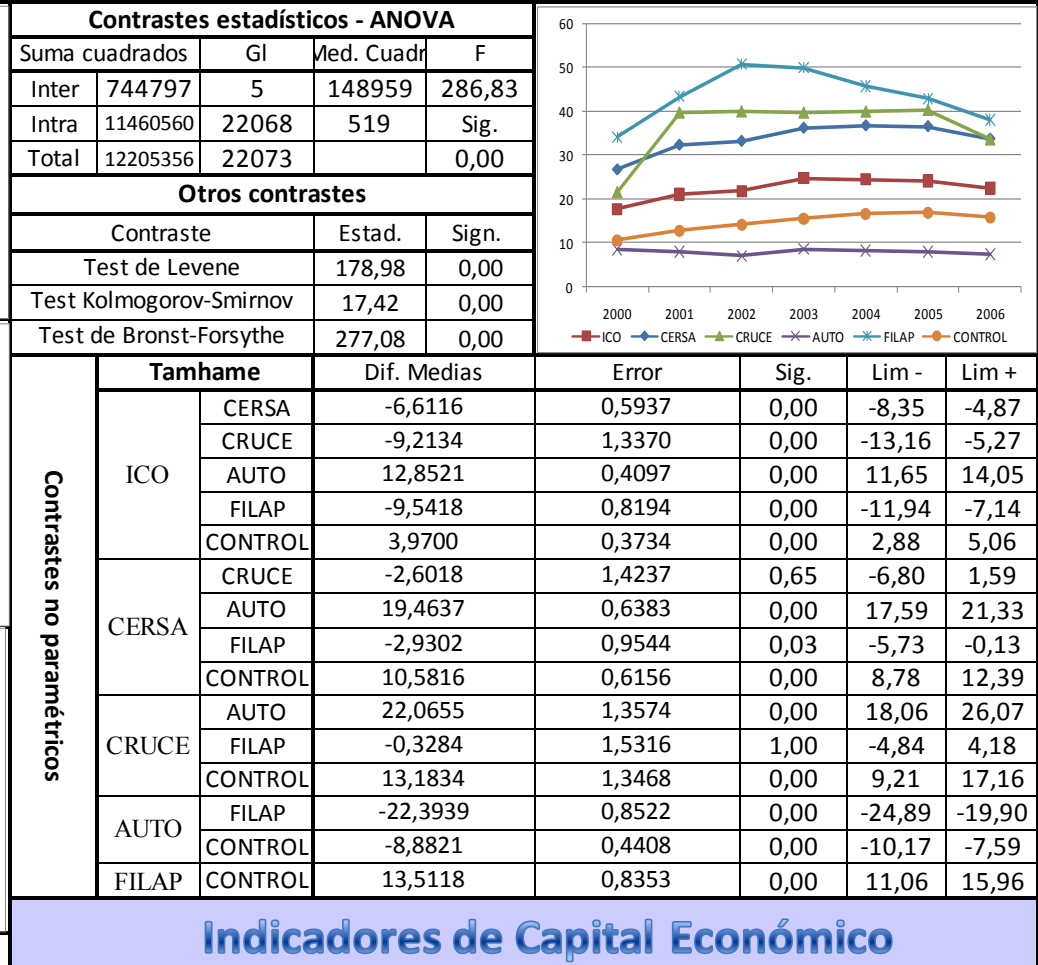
| Contrastes estadísticos - ANOVA | | | | |
|---|---|---|---|---|
| Suma cuadrados | | Gl | Med. Cuadr | F |
| Inter | 744797 | 5 | 148959 | 286,83 |
| Intra | 11460560 | 22068 | 519 | Sig. |
| Total | 12205356 | 22073 | | 0,00 |

| Otros contrastes | | |
|---|---|---|
| Contraste | Estad. | Sign. |
| Test de Levene | 178,98 | 0,00 |
| Test Kolmogorov-Smirnov | 17,42 | 0,00 |
| Test de Bronst-Forsythe | 277,08 | 0,00 |

60
50
40
30
20
10
0
2000 2001 2002 2003 2004 2005 2006
ICO CERSA CRUCE AUTO FILAP CONTROL

Contrastes no paramétricos

| Tamhame | | Dif. Medias | Error | Sig. | Lim - | Lim + |
|---|---|---|---|---|---|---|
| ICO | CERSA | -6,6116 | 0,5937 | 0,00 | -8,35 | -4,87 |
| | CRUCE | -9,2134 | 1,3370 | 0,00 | -13,16 | -5,27 |
| | AUTO | 12,8521 | 0,4097 | 0,00 | 11,65 | 14,05 |
| | FILAP | -9,5418 | 0,8194 | 0,00 | -11,94 | -7,14 |
| | CONTROL | 3,9700 | 0,3734 | 0,00 | 2,88 | 5,06 |
| CERSA | CRUCE | -2,6018 | 1,4237 | 0,65 | -6,80 | 1,59 |
| | AUTO | 19,4637 | 0,6383 | 0,00 | 17,59 | 21,33 |
| | FILAP | -2,9302 | 0,9544 | 0,03 | -5,73 | -0,13 |
| | CONTROL | 10,5816 | 0,6156 | 0,00 | 8,78 | 12,39 |
| CRUCE | AUTO | 22,0655 | 1,3574 | 0,00 | 18,06 | 26,07 |
| | FILAP | -0,3284 | 1,5316 | 1,00 | -4,84 | 4,18 |
| | CONTROL | 13,1834 | 1,3468 | 0,00 | 9,21 | 17,16 |
| AUTO | FILAP | -22,3939 | 0,8522 | 0,00 | -24,89 | -19,90 |
| | CONTROL | -8,8821 | 0,4408 | 0,00 | -10,17 | -7,59 |
| FILAP | CONTROL | 13,5118 | 0,8353 | 0,00 | 11,06 | 15,96 |

Indicadores de Capital Económico